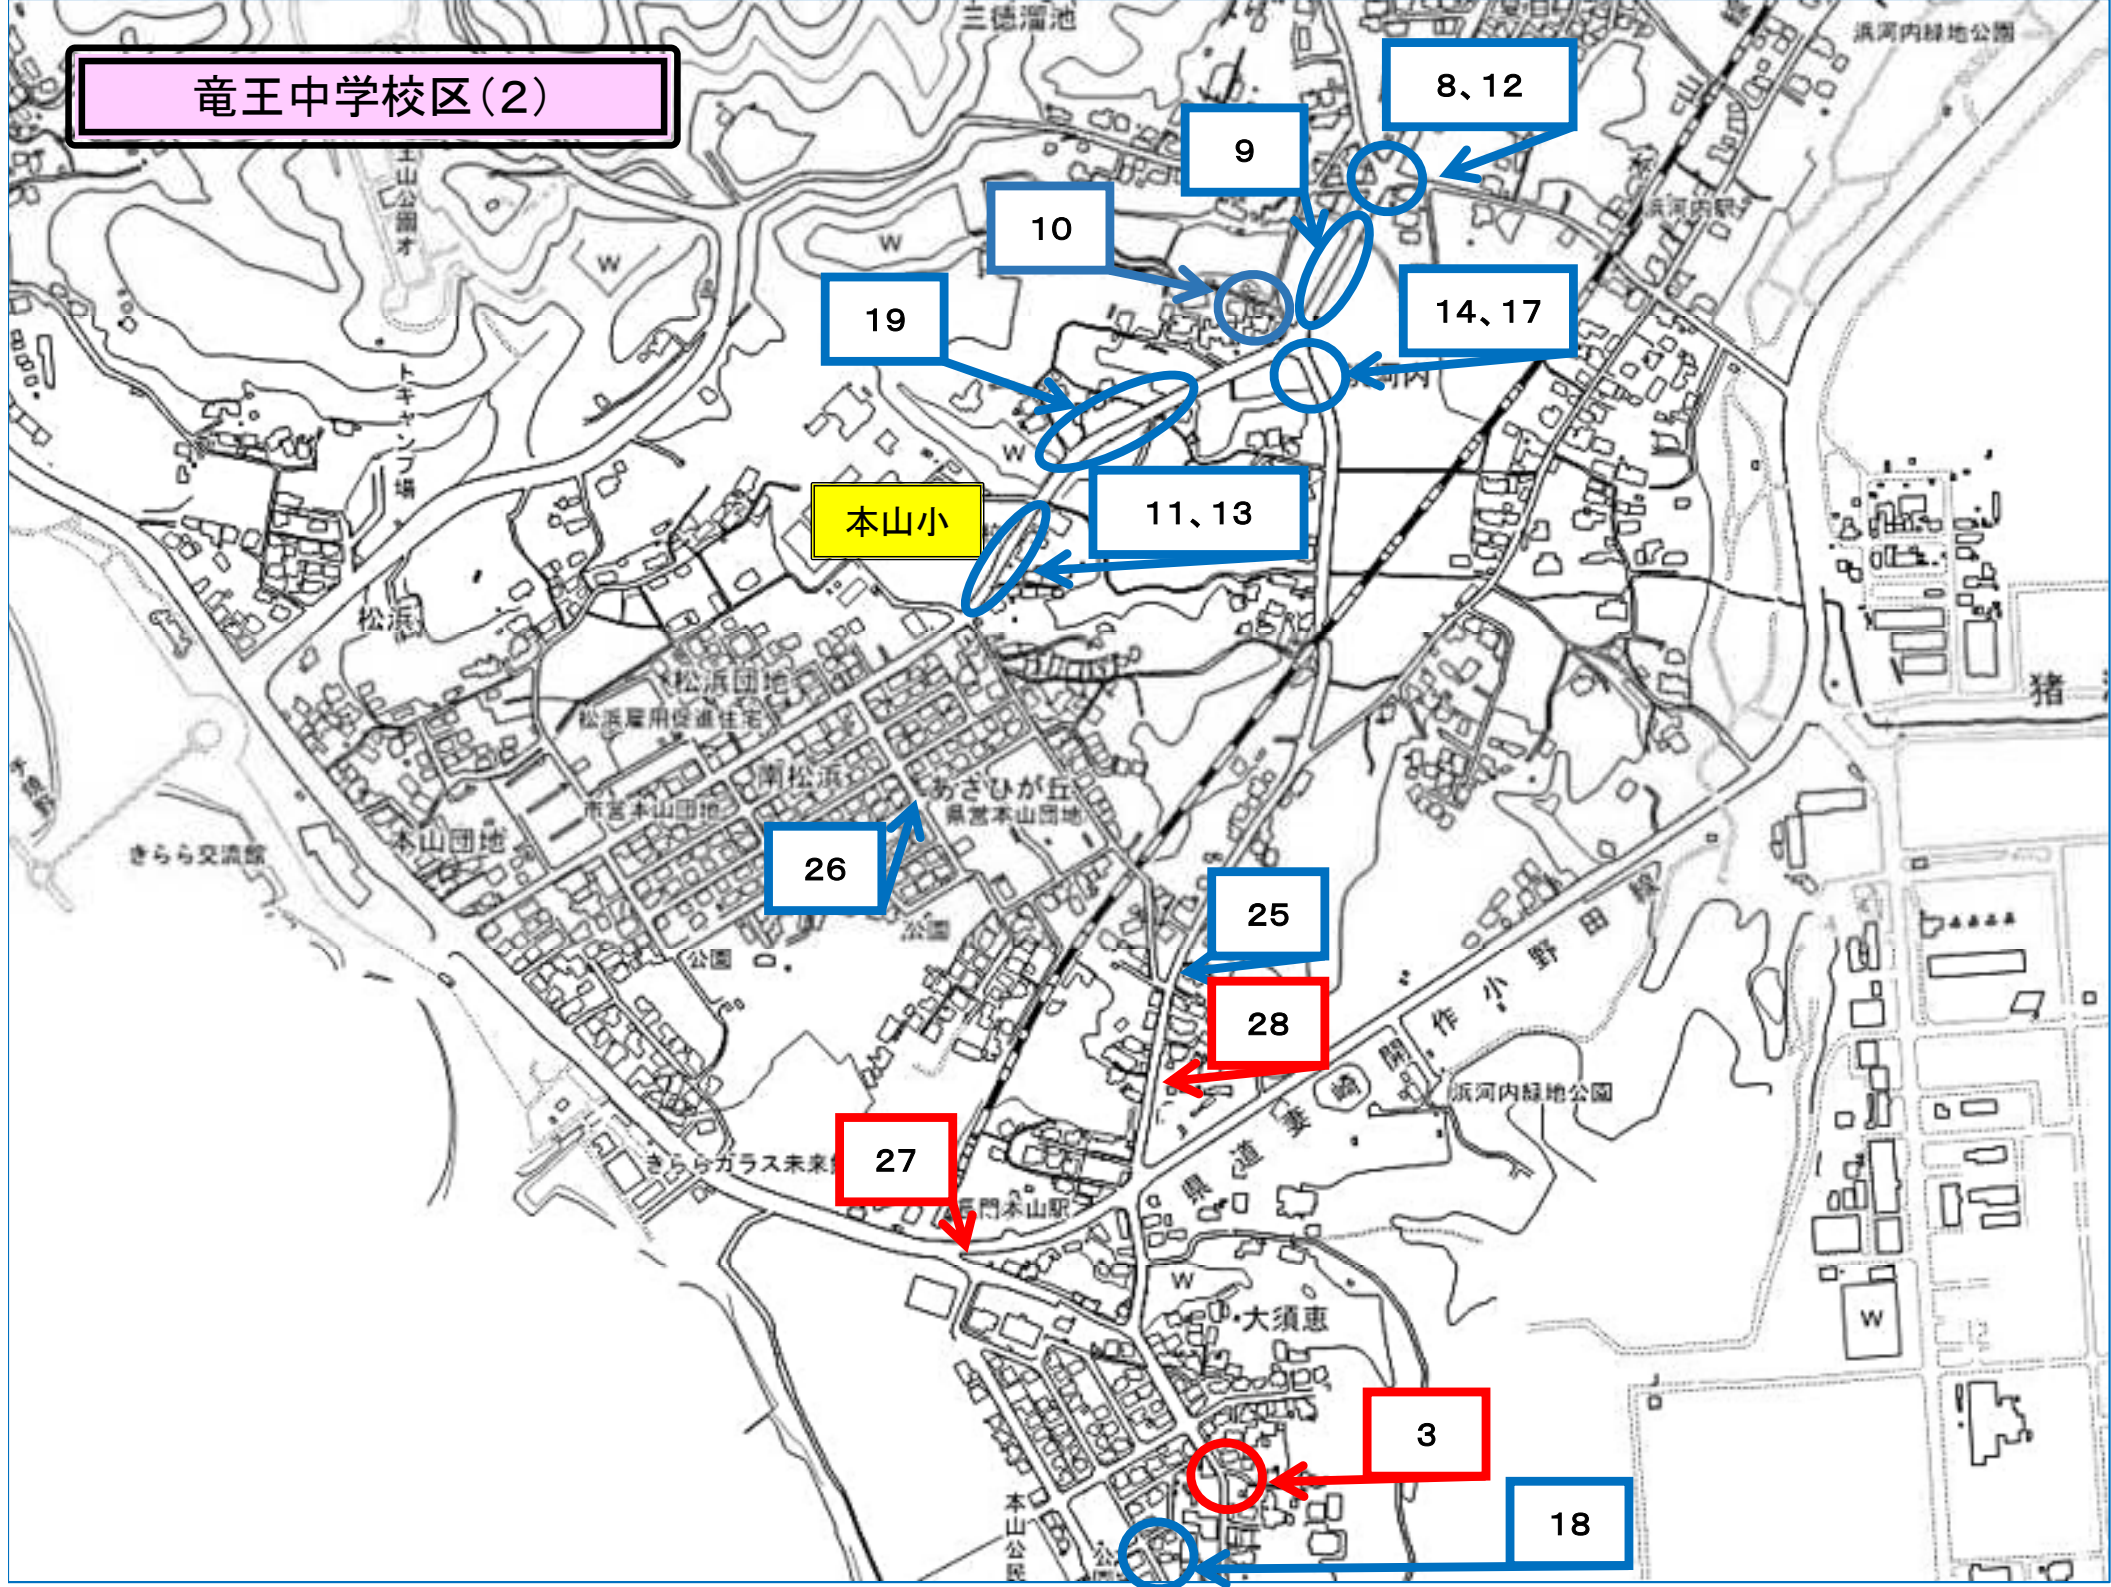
竜王中学校区（2）

三徳溜池

浜河内緑地公園

8、12

9

10

19

14、17

本山小

11、13

王山公園

キャンプ場

浜河内駅

松浜

松浜団地

松浜雇用促進住宅

南松浜

市営本山団地

あさひが丘

県営本山団地

本山団地

きらら交流館

26

25

28

27

公園

県道美祢開作小野田線

浜河内緑地公園

きららガラス未来館

長門本山駅

大須恵

猪

本山公園

3

18